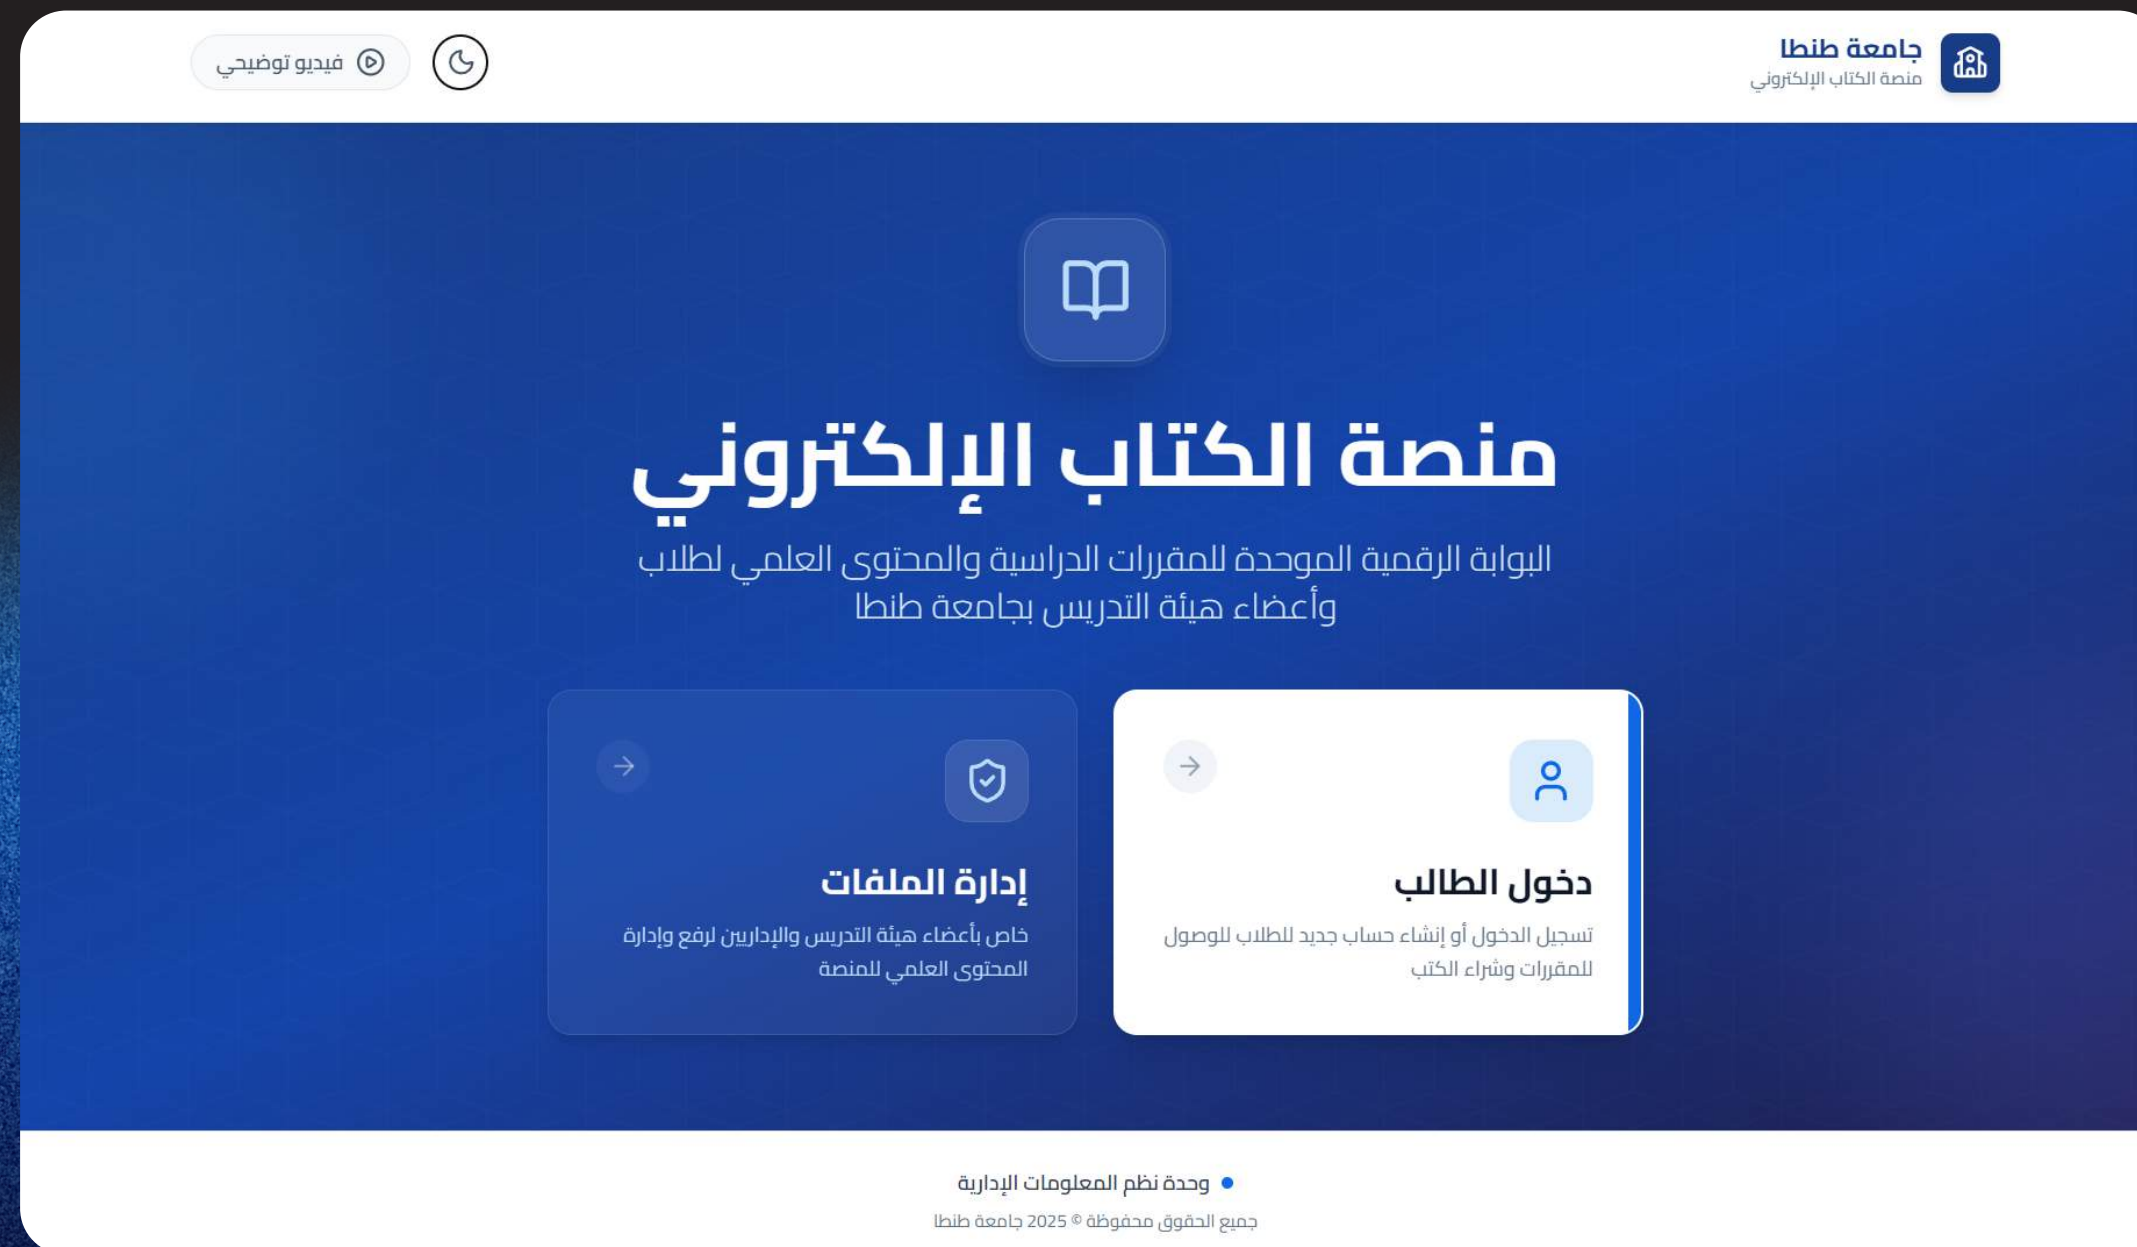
جامعة طنطا
منصة الكتاب الإلكتروني

فيديو توضيحي

منصة الكتاب الإلكتروني

البوابة الرقمية الموحدة للمقررات الدراسية والمحتوى العلمي لطلاب وأعضاء هيئة التدريس بجامعة طنطا

دخول الطالب

تسجيل الدخول أو إنشاء حساب جديد للطلاب للوصول للمقررات وشراء الكتب

إدارة الملفات

خاص بأعضاء هيئة التدريس والإداريين لرفع وإدارة المحتوى العلمي للمنصة

وحدة نظم المعلومات الإدارية

جميع الحقوق محفوظة © 2025 جامعة طنطا